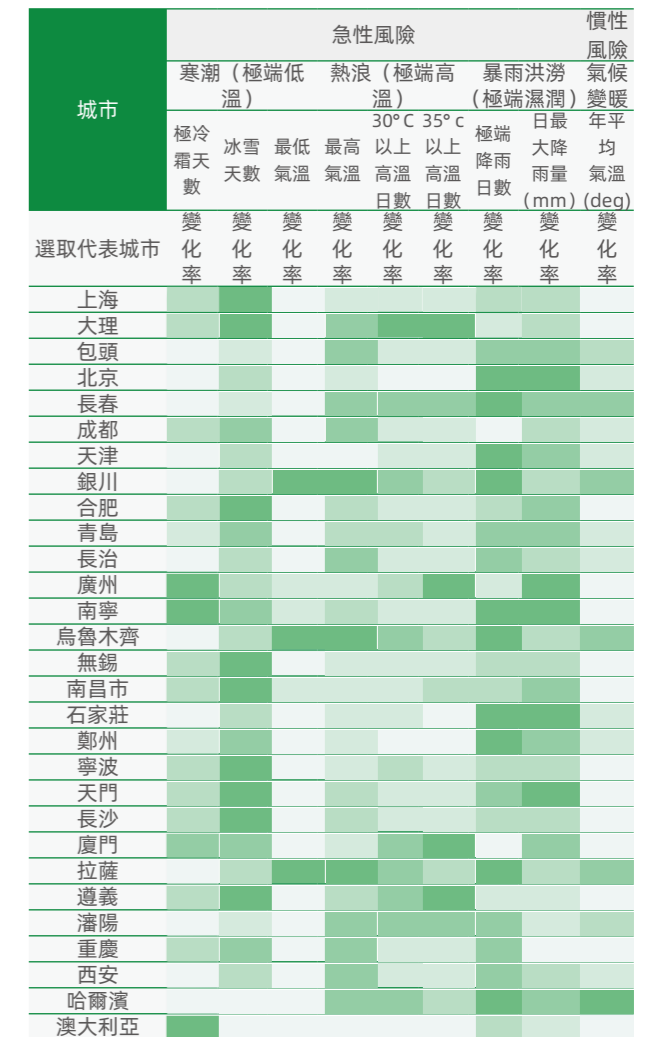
| 城市 | 急性風險 | | | | | | | | 慣性風險 |
|---|---|---|---|---|---|---|---|---|---|
| | 寒潮（極端低溫） | | 熱浪（極端高溫） | | | | 暴雨洪澇（極端濕潤） | | 氣候變暖 |
| | 極冷霜天數 | 冰雪天數 | 最低氣溫 | 最高氣溫 | 30° C 以上高溫日數 | 35° c 以上高溫日數 | 極端降雨日數 | 日最大降雨量（mm） | 年平均氣溫(deg) |
| 選取代表城市 | 變化率 | 變化率 | 變化率 | 變化率 | 變化率 | 變化率 | 變化率 | 變化率 | 變化率 |
| 上海 | | | | | | | | | |
| 大理 | | | | | | | | | |
| 包頭 | | | | | | | | | |
| 北京 | | | | | | | | | |
| 長春 | | | | | | | | | |
| 成都 | | | | | | | | | |
| 天津 | | | | | | | | | |
| 銀川 | | | | | | | | | |
| 合肥 | | | | | | | | | |
| 青島 | | | | | | | | | |
| 長治 | | | | | | | | | |
| 廣州 | | | | | | | | | |
| 南寧 | | | | | | | | | |
| 烏魯木齊 | | | | | | | | | |
| 無錫 | | | | | | | | | |
| 南昌市 | | | | | | | | | |
| 石家莊 | | | | | | | | | |
| 鄭州 | | | | | | | | | |
| 寧波 | | | | | | | | | |
| 天門 | | | | | | | | | |
| 長沙 | | | | | | | | | |
| 廈門 | | | | | | | | | |
| 拉薩 | | | | | | | | | |
| 遵義 | | | | | | | | | |
| 瀋陽 | | | | | | | | | |
| 重慶 | | | | | | | | | |
| 西安 | | | | | | | | | |
| 哈爾濱 | | | | | | | | | |
| 澳大利亞 | | | | | | | | | |